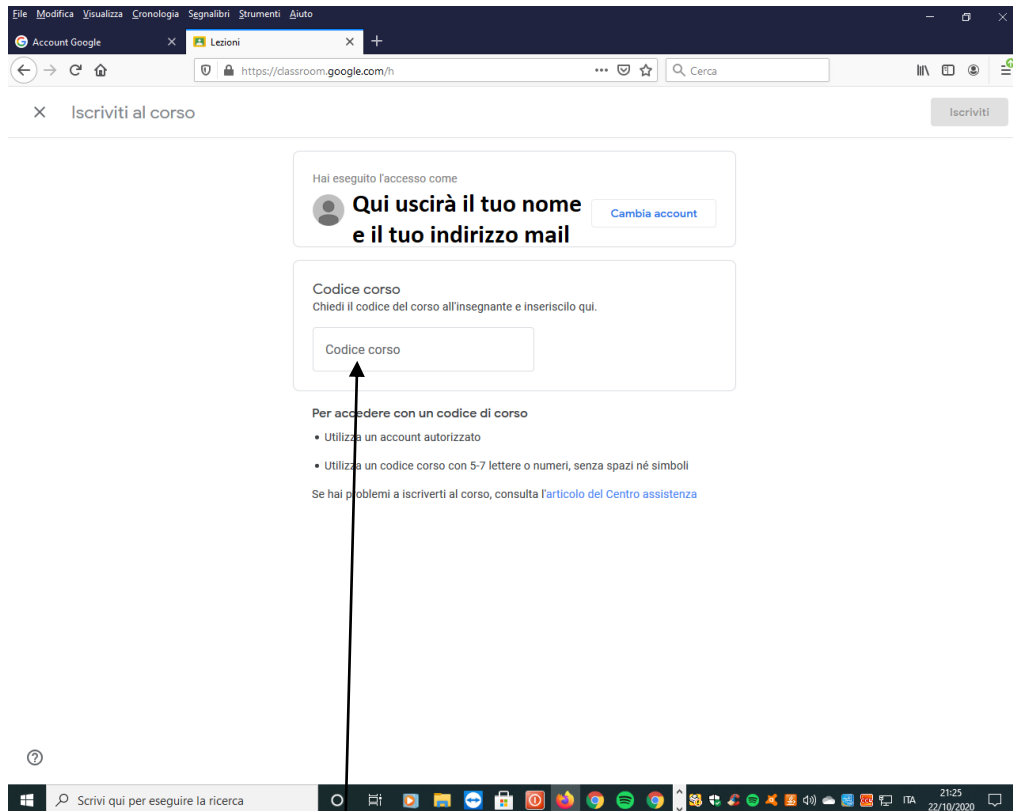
File Modifica Visualizza Cronologia Segnalibri Strumenti Aiuto

Account Google
Lezioni

https://classroom.google.com/h
Cerca

Iscriviti al corso
Iscriviti

Hai eseguito l'accesso come
Qui uscirà il tuo nome e il tuo indirizzo mail
Cambia account

Codice corso
Chiedi il codice del corso all'insegnante e inseriscilo qui.
Codice corso

Per accedere con un codice di corso
• Utilizza un account autorizzato
• Utilizza un codice corso con 5-7 lettere o numeri, senza spazi né simboli

Se hai problemi a iscriverti al corso, consulta l'articolo del Centro assistenza

Scrivi qui per eseguire la ricerca
ITA
21:25
22/10/2020